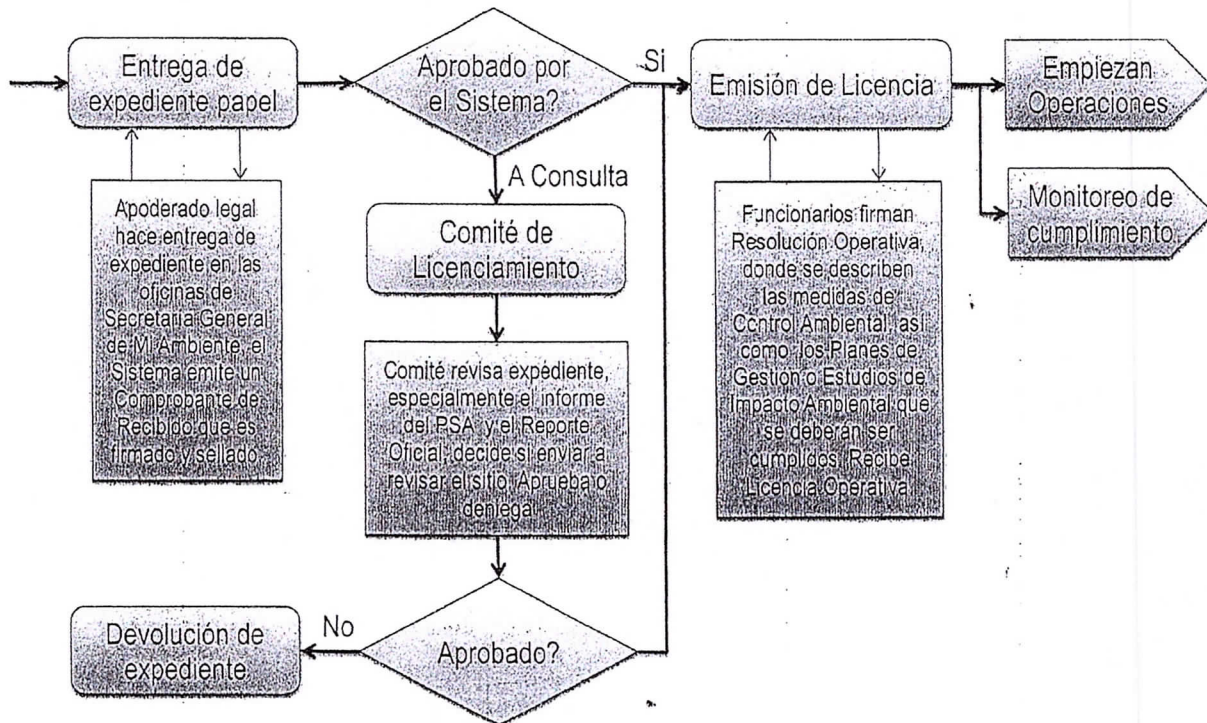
Entrega de expediente papel

Apoderado legal hace entrega de expediente en las oficinas de Secretaria General de Mi Ambiente, el Sistema emite un Comprobante de Recibido que es firmado y sellado

Aprobado por el Sistema?

Si

A Consulta

Comité de Licenciamiento

Comité revisa expediente, especialmente el informe del PSA y el Reporte Oficial, decide si enviar a revisar el sitio. Aprueba o deniega.

Aprobado?

No

Devolución de expediente

Emisión de Licencia

Funcionarios firman Resolución Operativa, donde se describen las medidas de Control Ambiental, asi como los Planes de Gestion o Estudios de Impacto Ambiental que se deberán ser cumplidos. Recibe Licencia Operativa

Empiezan Operaciones

Monitoreo de cumplimiento